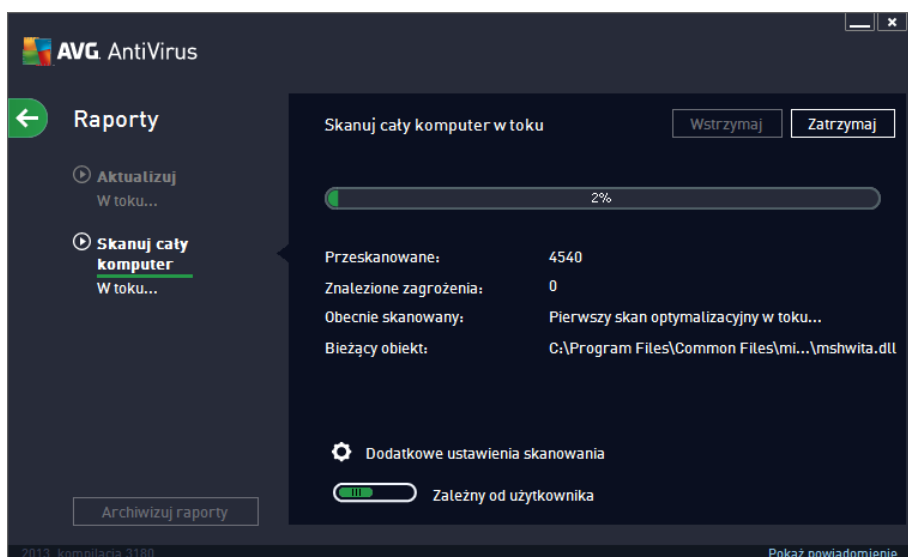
AVG. AntiVirus

Raporty

Aktualizuj
W toku...

Skanuj cały komputer
W toku...

Archiwizuj raporty

Skanuj cały komputer w toku

Wstrzymaj

Zatrzymaj

2%

Przeskanowane: 4540
Znalezione zagrożenia: 0
Obecnie skanowany: Pierwszy skan optymalizacyjny w toku...
Bieżący obiekt: C:\Program Files\Common Files\mi...\mshwita.dll

Dodatkowe ustawienia skanowania

Zależny od użytkownika

2013 kompilacja 3180

Pokaż powiadomienie